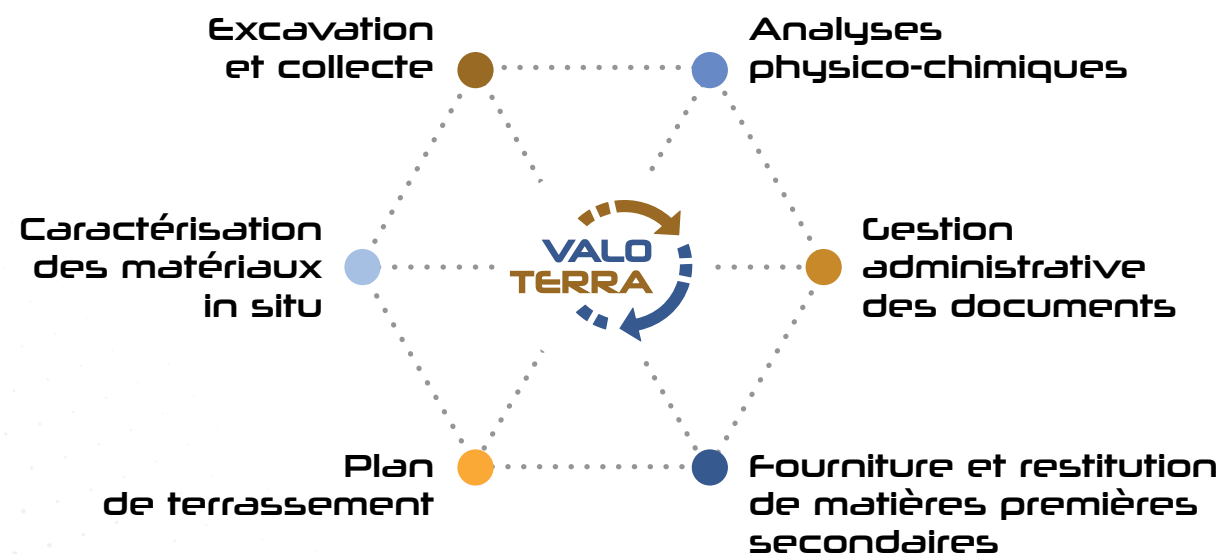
Excavation et collecte

Analyses physico-chimiques

Caractérisation des matériaux in situ

VALO TERRA

Gestion administrative des documents

Plan de terrassement

Fourniture et restitution de matières premières secondaires